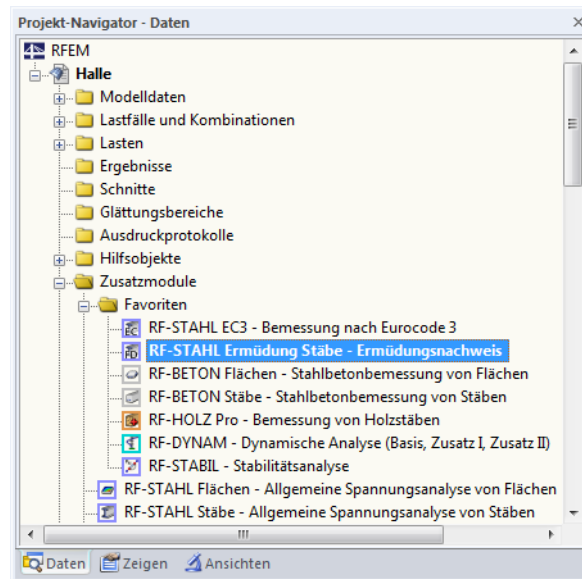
Projekt-Navigator - Daten
×
RFEM
Halle
Modelldaten
Lastfälle und Kombinationen
Lasten
Ergebnisse
Schnitte
Glättungsbereiche
Ausdruckprotokolle
Hilfsobjekte
Zusatzmodule
Favoriten
RF-STAHL EC3 - Bemessung nach Eurocode 3
RF-STAHL Ermüdung Stäbe - Ermüdungsnachweis
RF-BETON Flächen - Stahlbetonbemessung von Flächen
RF-BETON Stäbe - Stahlbetonbemessung von Stäben
RF-HOLZ Pro - Bemessung von Holzstäben
RF-DYNAM - Dynamische Analyse (Basis, Zusatz I, Zusatz II)
RF-STABIL - Stabilitätsanalyse
RF-STAHL Flächen - Allgemeine Spannungsanalyse von Flächen
RF-STAHL Stäbe - Allgemeine Spannungsanalyse von Stäben
Daten
Zeigen
Ansichten